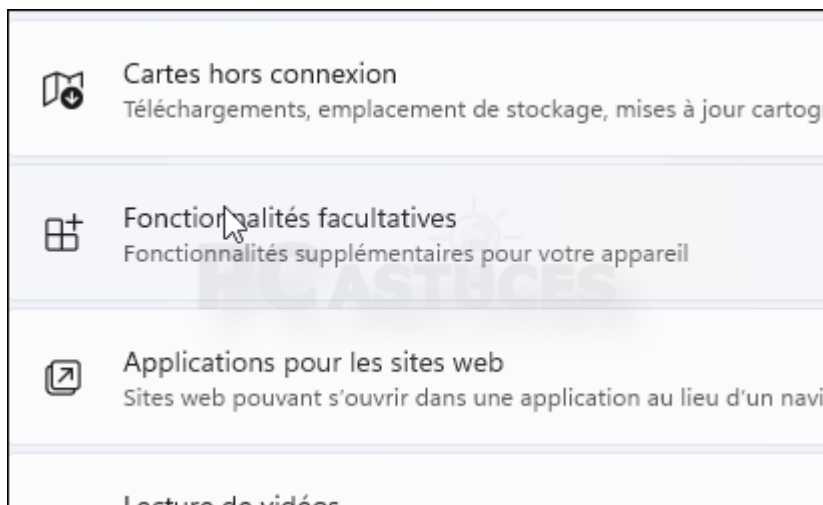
Cartes hors connexion
Téléchargements, emplacement de stockage, mises à jour cartog

Fonctionnalités facultatives
Fonctionnalités supplémentaires pour votre appareil

PC ASTUCES

Applications pour les sites web
Sites web pouvant s'ouvrir dans une application au lieu d'un navi

Lecture de vidéos